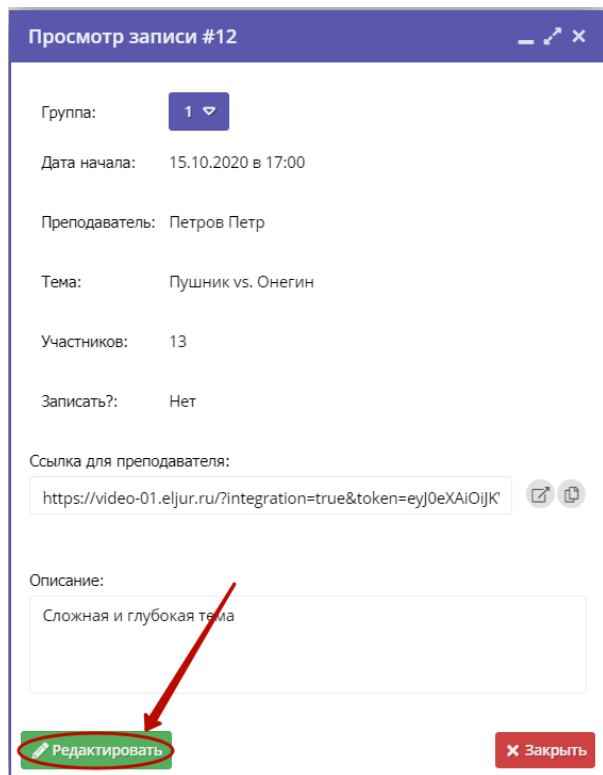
Просмотр записи #12

Группа: 1

Дата начала: 15.10.2020 в 17:00

Преподаватель: Петров Петр

Тема: Пушник vs. Онегин

Участников: 13

Записать?: Нет

Ссылка для преподавателя:

https://video-01.eljur.ru/?integration=true&token=eyJ0eXAiOiJK'

Описание:

Сложная и глубокая тема

Редактировать

Закрыть